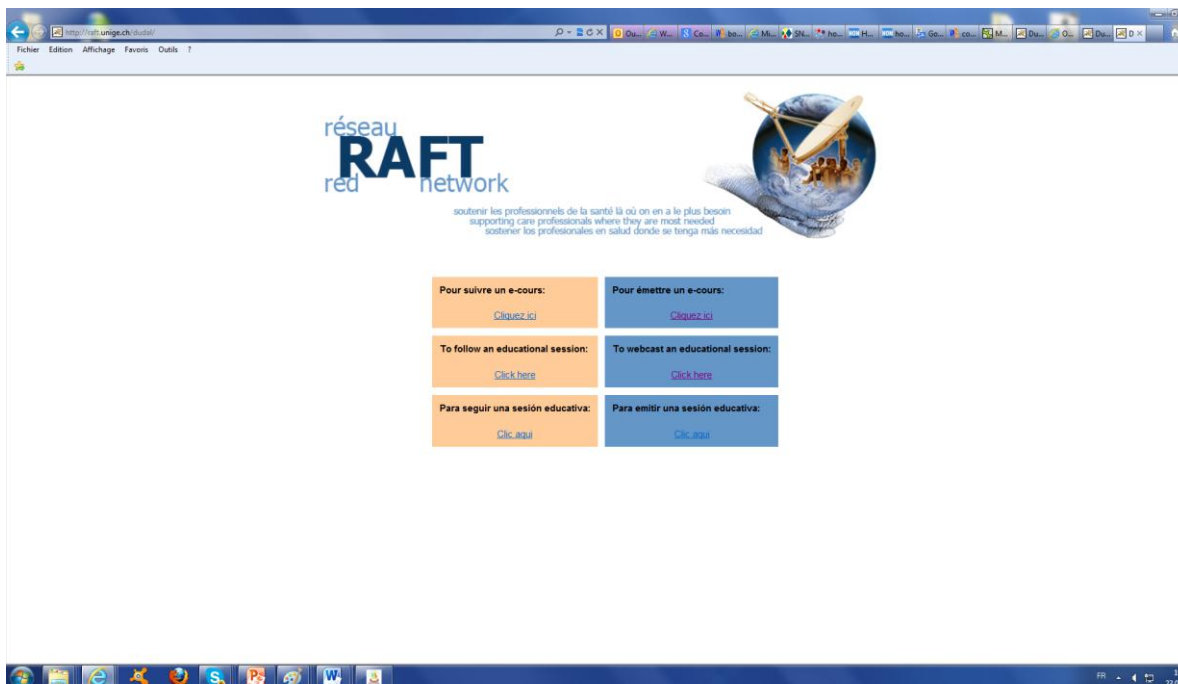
http://raft.unige.ch/dudal/

Ou... W... Co... bo... Mi... SN... ho... H... ho... Go... co... M... Du... O... Du... D

Fichier Edition Affichage Favoris Outils ?

réseau
RAFT
red network

soutenir les professionnels de la santé là où on en a le plus besoin
supporting care professionals where they are most needed
sostener los profesionales en salud donde se tenga más necesidad

| Pour suivre un e-cours: Cliquez ici | Pour émettre un e-cours: Cliquez ici |
|---|---|
| To follow an educational session: Click here | To webcast an educational session: Click here |
| Para seguir una sesión educativa: Clic aqui | Para emitir una sesión educativa: Clic aqui |

FR